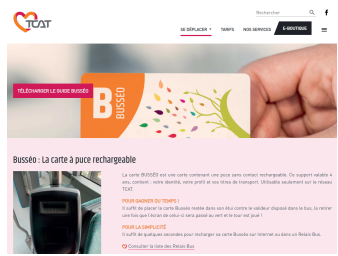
TCAT

Rechercher

SE DÉPLACER TARIFS NOS SERVICES E-BOUTIQUE

TÉLÉCHARGER LE GUIDE BUSSÉO

B BUSSÉO

Busséo : La carte à puce rechargeable

La carte BUSSÉO est une carte contenant une puce sans contact rechargeable. Ce support valable à vie, contient : votre identité, votre profil et vos titres de transport. Utilisable seulement sur le réseau TCAT.

POUR GAGNER DU TEMPS !
Il suffit de placer la carte Busséo réelle dans son étui contre le valideur disposé dans le bus, (si ranner son bip que l'écran de celui-ci sera passé au vert et le tour est joué !

POUR LA SIMPLICITÉ
Il suffit de quelques secondes pour recharger sa carte Busséo sur Internet ou dans un Relais Bus.

Consulter la liste des Relais Bus